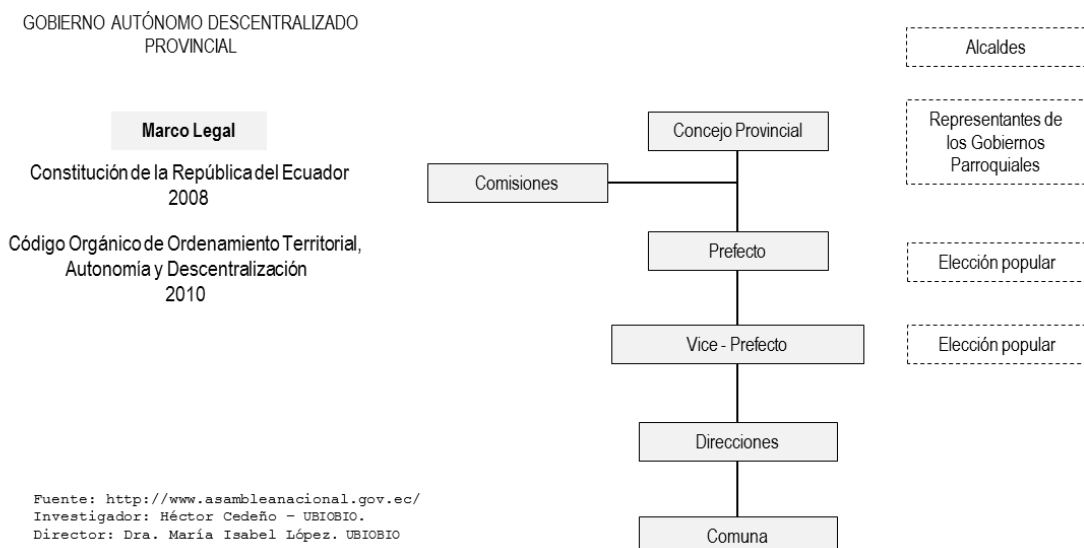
GOBIERNO AUTÓNOMO DESCENTRALIZADO PROVINCIAL

Marco Legal

Constitución de la República del Ecuador 2008

Código Orgánico de Ordenamiento Territorial, Autonomía y Descentralización 2010

Alcaldes

Representantes de los Gobiernos Parroquiales

Concejo Provincial

Comisiones

Prefecto

Elección popular

Vice - Prefecto

Elección popular

Direcciones

Comuna

Fuente: http://www.asambleanacional.gov.ec/
Investigador: Héctor Cedeño – UBIOBIO.
Director: Dra. María Isabel López. UBIOBIO